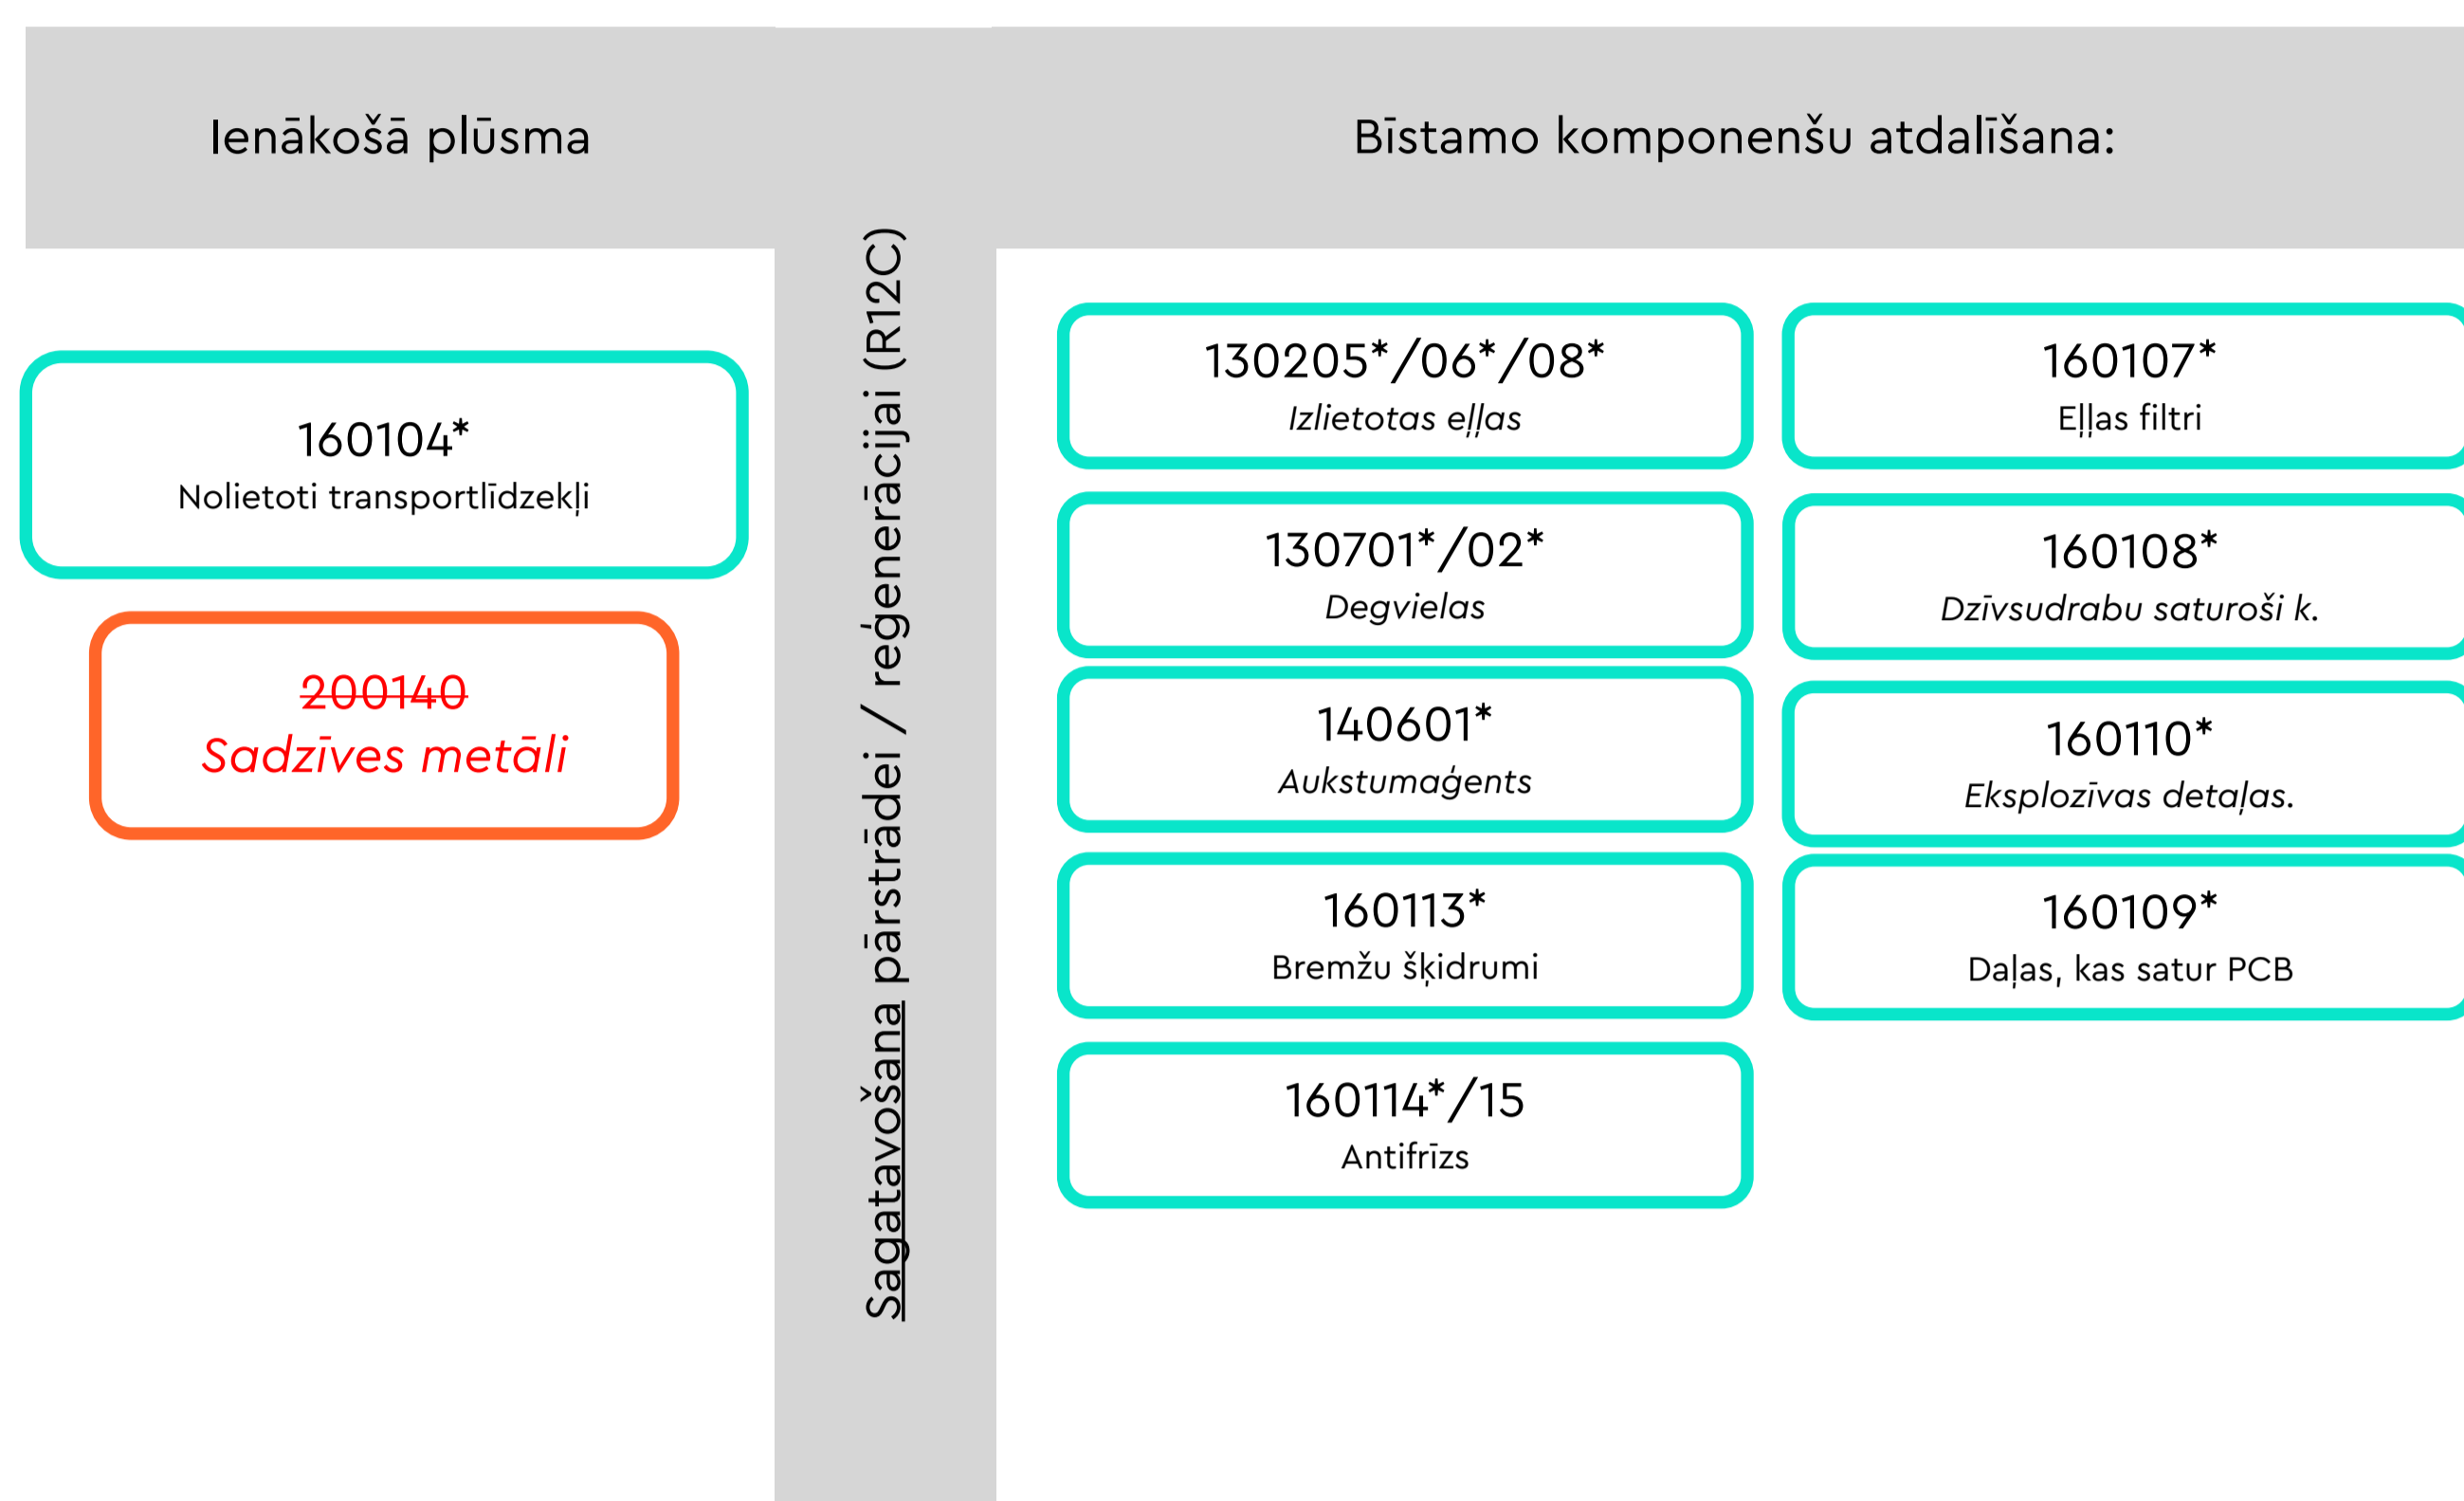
Ienākošā plūsma

Bīstamo komponenšu atdalīšana:

Sagatavošana pārstrādei / reģenerācijai (R12C)

160104*
Nolietoti transportlīdzekļi

~~200140~~
Sadzīves metāli

130205*/06*/08*
Izlietotas eļļas

160107*
Eļļas filtri

130701*/02*
Degvielas

160108*
Dzīvsudrabu saturoši k.

140601*
Aukstumaģents

160110*
Eksplozīvas detaļas.

160113*
Bremžu šķidrumi

160109*
Daļas, kas satur PCB

160114*/15
Antifrīzs